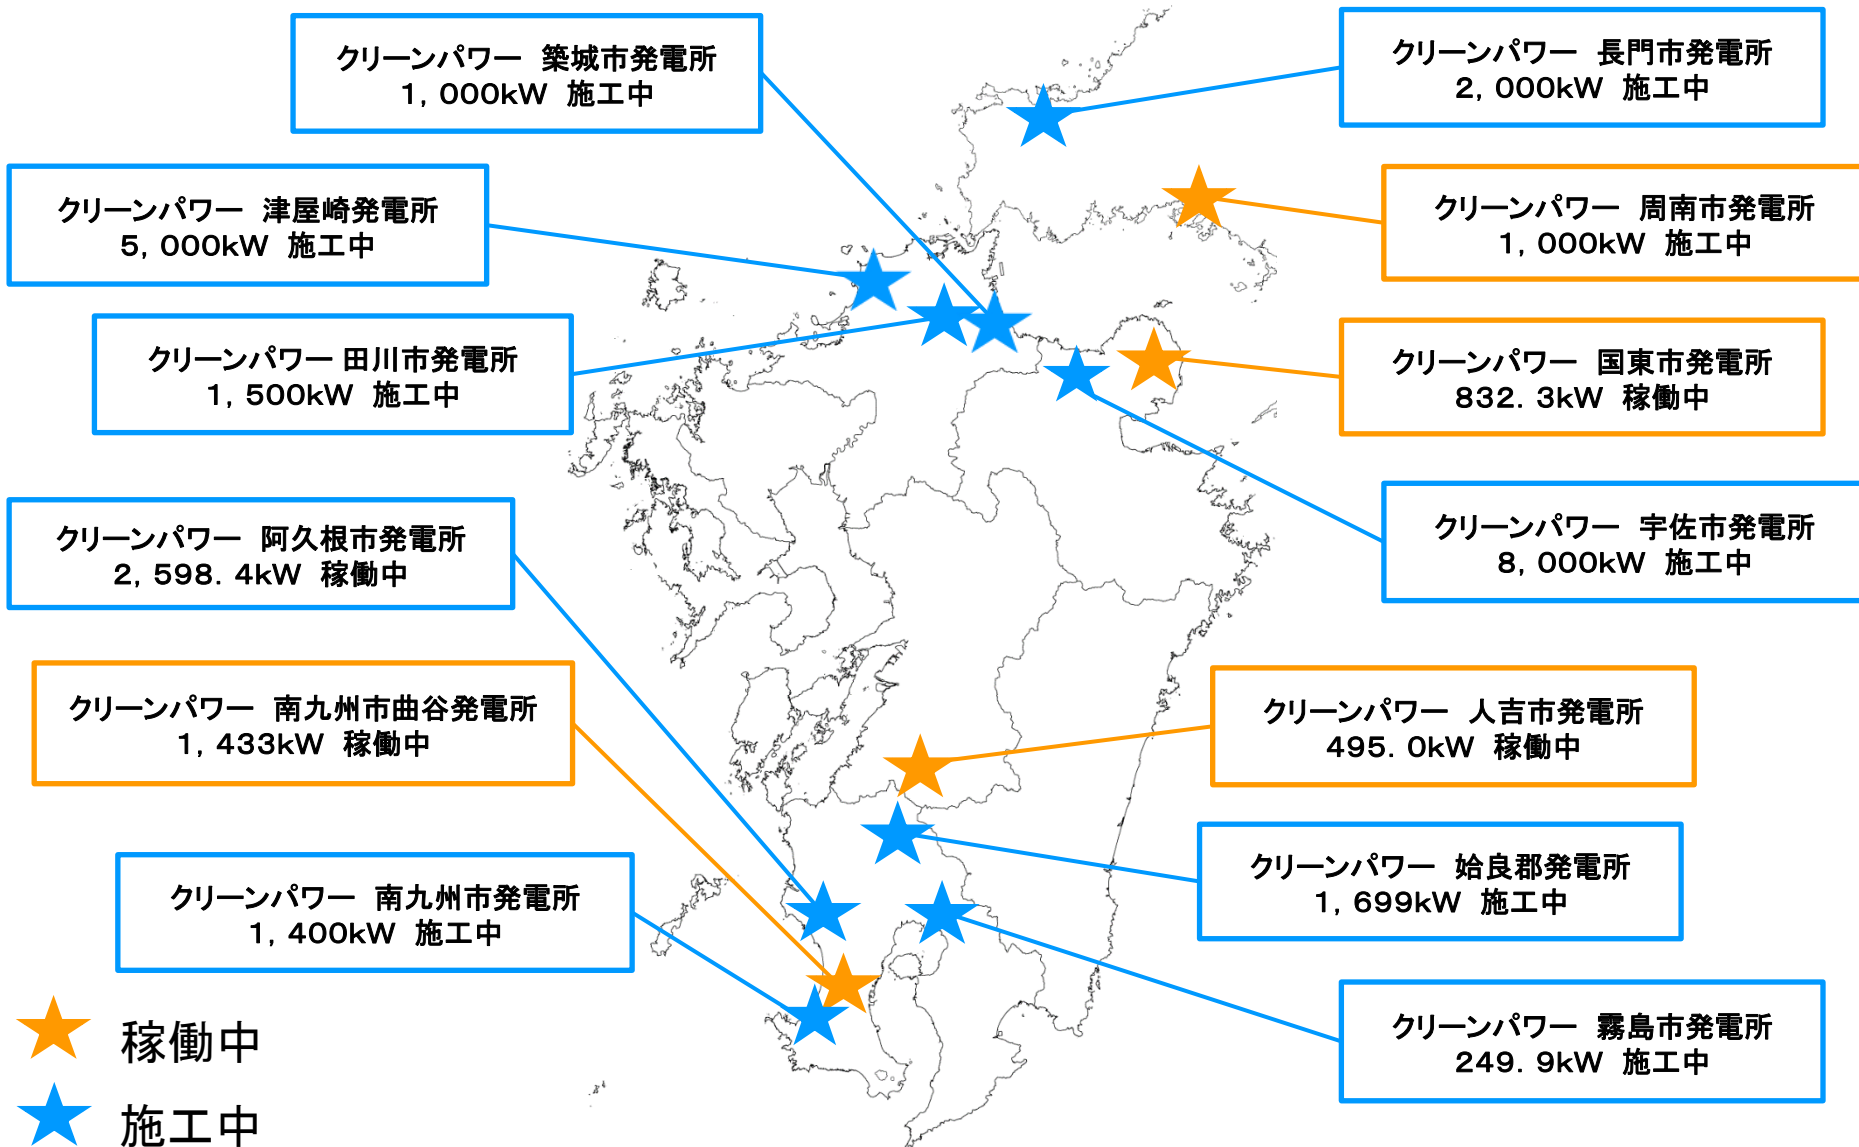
クリーンパワー　築城市発電所
1，000kW　施工中

クリーンパワー　長門市発電所
2，000kW　施工中

クリーンパワー　津屋崎発電所
5，000kW　施工中

クリーンパワー　周南市発電所
1，000kW　施工中

クリーンパワー 田川市発電所
1，500kW　施工中

クリーンパワー　国東市発電所
832．3kW　稼働中

クリーンパワー　宇佐市発電所
8，000kW　施工中

クリーンパワー　阿久根市発電所
2，598．4kW　稼働中

クリーンパワー　南九州市曲谷発電所
1，433kW　稼働中

クリーンパワー　人吉市発電所
495．0kW　稼働中

クリーンパワー　始良郡発電所
1，699kW　施工中

クリーンパワー　南九州市発電所
1，400kW　施工中

クリーンパワー　霧島市発電所
249．9kW　施工中

稼働中
施工中